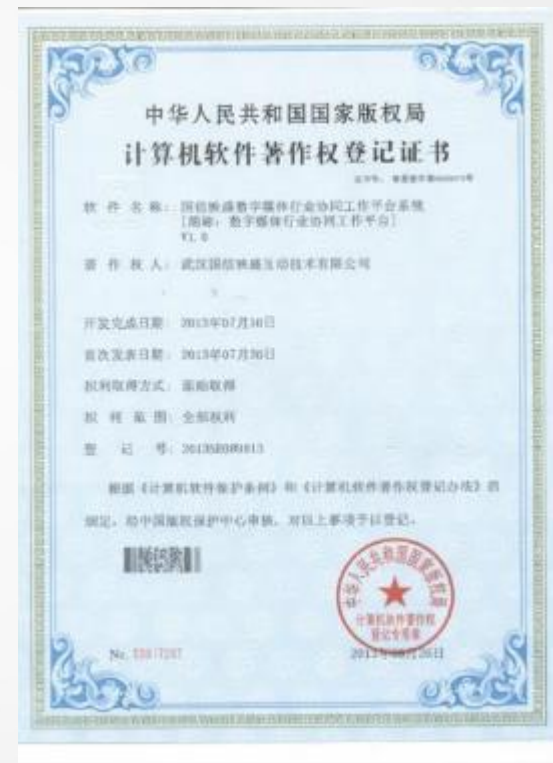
中华人民共和国国家版权局
计算机软件著作权登记证书

证书号：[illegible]

软件名称：国信换盛数字媒体行业协同工作平台系统 [简称：数字媒体行业协同工作平台] V1.0

著作权人：武汉国信换盛互动技术有限公司

开发完成日期：2013年07月30日

首次发表日期：2013年07月30日

权利取得方式：原始取得

权利范围：全部权利

登记号：2013SR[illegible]

根据《计算机软件保护条例》和《计算机软件著作权登记办法》的规定，经中国版权保护中心审核，对以上事项予以登记。

中华人民共和国国家版权局
计算机软件著作权登记专用章

No. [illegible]

2013年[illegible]月26日